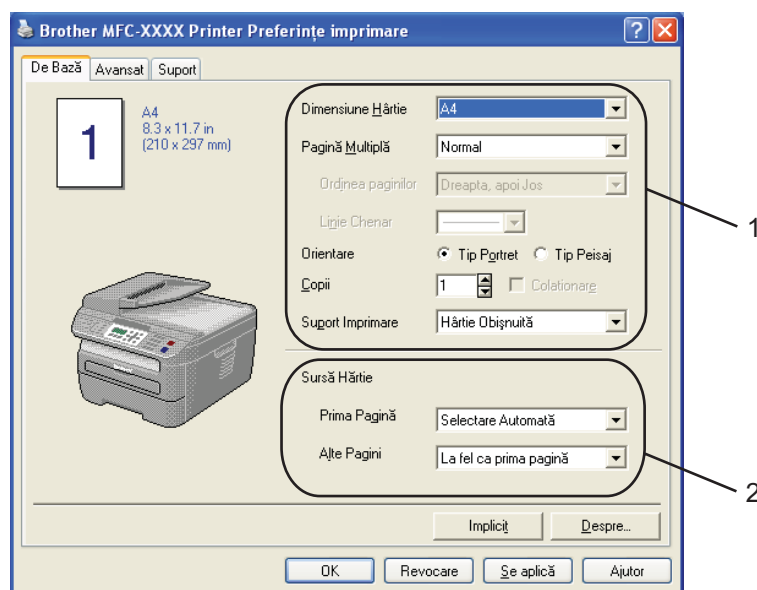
Brother MFC-XXXX Printer Preferințe imprimare

De Bază | Avansat | Suport

1

A4
8.3 x 11.7 in
(210 x 297 mm)

Dimensiune Hârtie | A4
Pagină Multiplă | Normal
Ordinea paginilor | Dreapta, apoi Jos
Linie Chenar
Orientare | Tip Portret | Tip Peisaj
Copii | 1 | Colationare
Suport Imprimare | Hârtie Obişnuită

Sursă Hârtie
Prima Pagină | Selectare Automată
Alte Pagini | La fel ca prima pagină

Implicit | Despre...

OK | Revocare | Se aplică | Ajutor

1

2